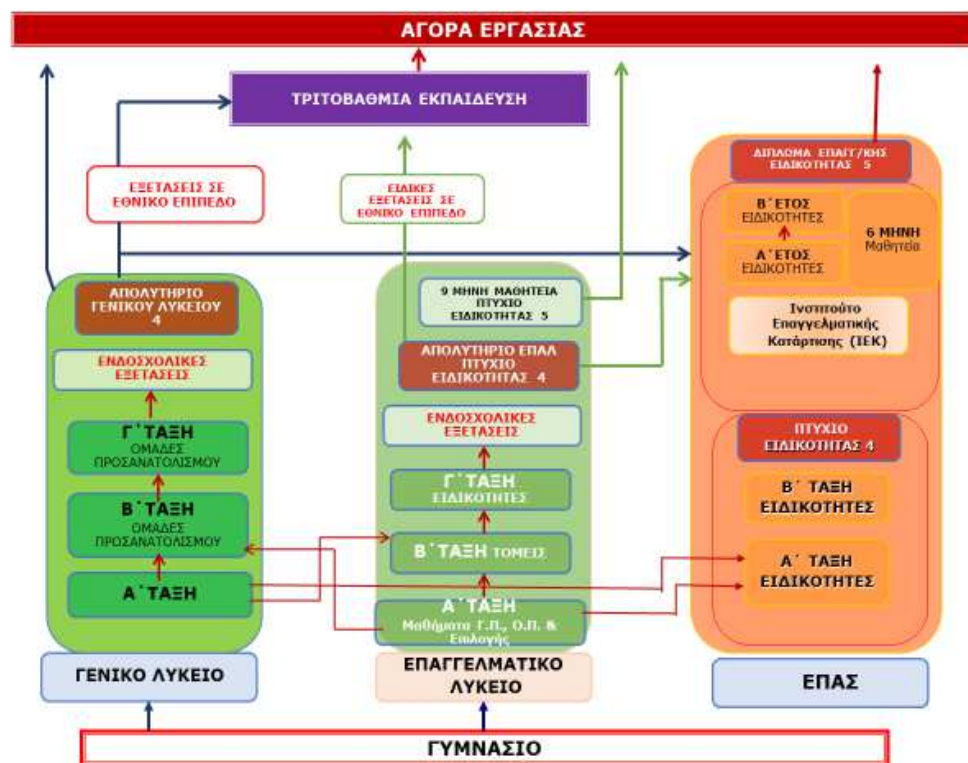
ΑΓΟΡΑ ΕΡΓΑΣΙΑΣ

ΤΡΙΤΟΒΑΘΜΙΑ ΕΚΠΑΙΔΕΥΣΗ

ΕΞΕΤΑΣΕΙΣ ΣΕ ΕΘΝΙΚΟ ΕΠΙΠΕΔΟ

ΕΙΔΙΚΕΣ ΕΞΕΤΑΣΕΙΣ ΣΕ ΕΘΝΙΚΟ ΕΠΙΠΕΔΟ

ΑΠΟΛΥΤΗΡΙΟ ΓΕΝΙΚΟΥ ΛΥΚΕΙΟΥ 4

ΕΝΔΟΣΧΟΛΙΚΕΣ ΕΞΕΤΑΣΕΙΣ

Γ΄ΤΑΞΗ ΟΜΑΔΕΣ ΠΡΟΣΑΝΑΤΟΛΙΣΜΟΥ

Β΄ΤΑΞΗ ΟΜΑΔΕΣ ΠΡΟΣΑΝΑΤΟΛΙΣΜΟΥ

Α΄ΤΑΞΗ

ΓΕΝΙΚΟ ΛΥΚΕΙΟ

9 ΜΗΝΗ ΜΑΘΗΤΕΙΑ ΠΤΥΧΙΟ ΕΙΔΙΚΟΤΗΤΑΣ 5

ΑΠΟΛΥΤΗΡΙΟ ΕΠΑΛ ΠΤΥΧΙΟ ΕΙΔΙΚΟΤΗΤΑΣ 4

ΕΝΔΟΣΧΟΛΙΚΕΣ ΕΞΕΤΑΣΕΙΣ

Γ΄ΤΑΞΗ ΕΙΔΙΚΟΤΗΤΕΣ

Β΄ΤΑΞΗ ΤΟΜΕΙΣ

Α΄ΤΑΞΗ Μαθήματα Γ.Π., Ο.Π. & Επιλογής

ΕΠΑΓΓΕΛΜΑΤΙΚΟ ΛΥΚΕΙΟ

ΔΙΠΛΩΜΑ ΕΠΑΓΓ/ΚΗΣ ΕΙΔΙΚΟΤΗΤΑΣ 5

Β΄ΕΤΟΣ ΕΙΔΙΚΟΤΗΤΕΣ

Α΄ΕΤΟΣ ΕΙΔΙΚΟΤΗΤΕΣ

6 ΜΗΝΗ Μαθητεία

Ινστιτούτο Επαγγελματικής Κατάρτισης (ΙΕΚ)

ΠΤΥΧΙΟ ΕΙΔΙΚΟΤΗΤΑΣ 4

Β΄ ΤΑΞΗ ΕΙΔΙΚΟΤΗΤΕΣ

Α΄ ΤΑΞΗ ΕΙΔΙΚΟΤΗΤΕΣ

ΕΠΑΣ

ΓΥΜΝΑΣΙΟ